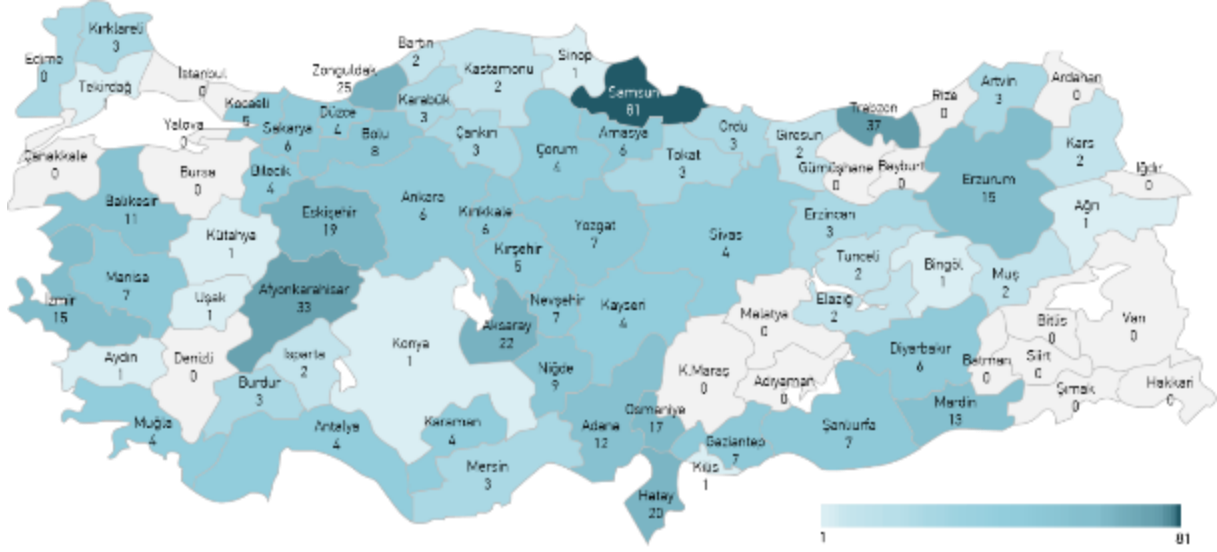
Kırklareli
3

Edirne
0

Tekirdağ
1

İstanbul
0

Zonguldak
25

Bartın
2

Kastamonu
2

Sinop
1

Samsun
81

Artvin
3

Ardahan
0

Rize
0

Trabzon
37

Kocaeli
6

Düzce
4

Karabük
3

Yalova
0

Sakarya
6

Bolu
8

Çankırı
3

Çorum
6

Amasya
6

Ordu
3

Giresun
2

Kars
2

Çanakkale
0

Bursa
0

Bilecik
4

Tokat
3

Gümüşhane
0

Bayburt
0

Erzurum
15

Iğdır
0

Balıkesir
11

Eskişehir
19

Ankara
6

Kırıkkale
6

Yozgat
7

Sivas
4

Erzincan
3

Ağrı
1

Kütahya
1

Kırşehir
5

Tunceli
2

Bingöl
1

Manisa
7

Uşak
1

Afyonkarahisar
33

Muş
2

İzmir
15

Nevşehir
7

Kayseri
4

Malatya
0

Elazığ
2

Bitlis
0

Van
0

Aksaray
22

Konya
1

Aydın
1

Denizli
0

Isparta
2

Niğde
9

K.Maraş
0

Diyarbakır
6

Batman
0

Siirt
0

Adıyaman
0

Şırnak
0

Hakkari
0

Burdur
3

Osmaniye
17

Muğla
4

Antalya
4

Karaman
4

Adana
12

Gaziantep
7

Şanlıurfa
7

Mardin
13

Kilis
1

Mersin
3

Hatay
20

1

81